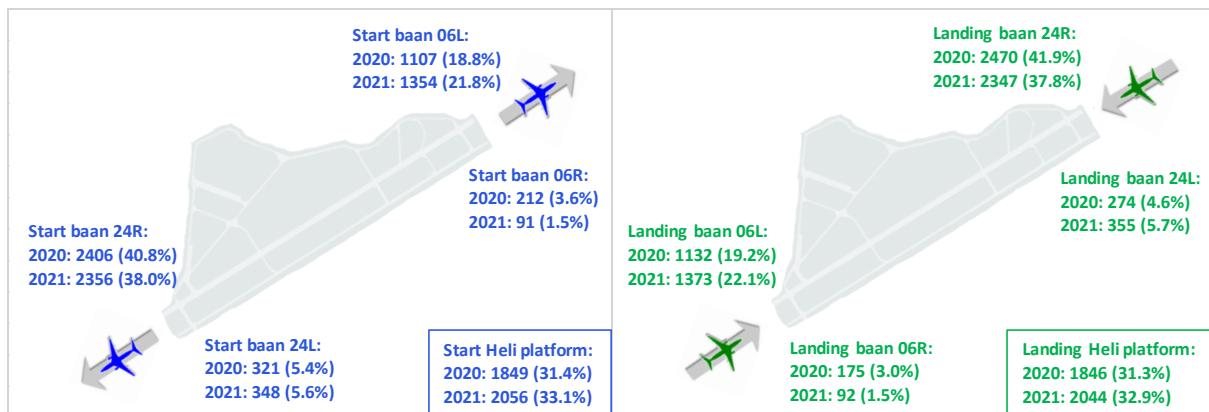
Start baan 06L:
2020: 1107 (18.8%)
2021: 1354 (21.8%)

Start baan 06R:
2020: 212 (3.6%)
2021: 91 (1.5%)

Start baan 24R:
2020: 2406 (40.8%)
2021: 2356 (38.0%)

Start baan 24L:
2020: 321 (5.4%)
2021: 348 (5.6%)

Start Heli platform:
2020: 1849 (31.4%)
2021: 2056 (33.1%)

Landing baan 24R:
2020: 2470 (41.9%)
2021: 2347 (37.8%)

Landing baan 24L:
2020: 274 (4.6%)
2021: 355 (5.7%)

Landing baan 06L:
2020: 1132 (19.2%)
2021: 1373 (22.1%)

Landing baan 06R:
2020: 175 (3.0%)
2021: 92 (1.5%)

Landing Heli platform:
2020: 1846 (31.3%)
2021: 2044 (32.9%)